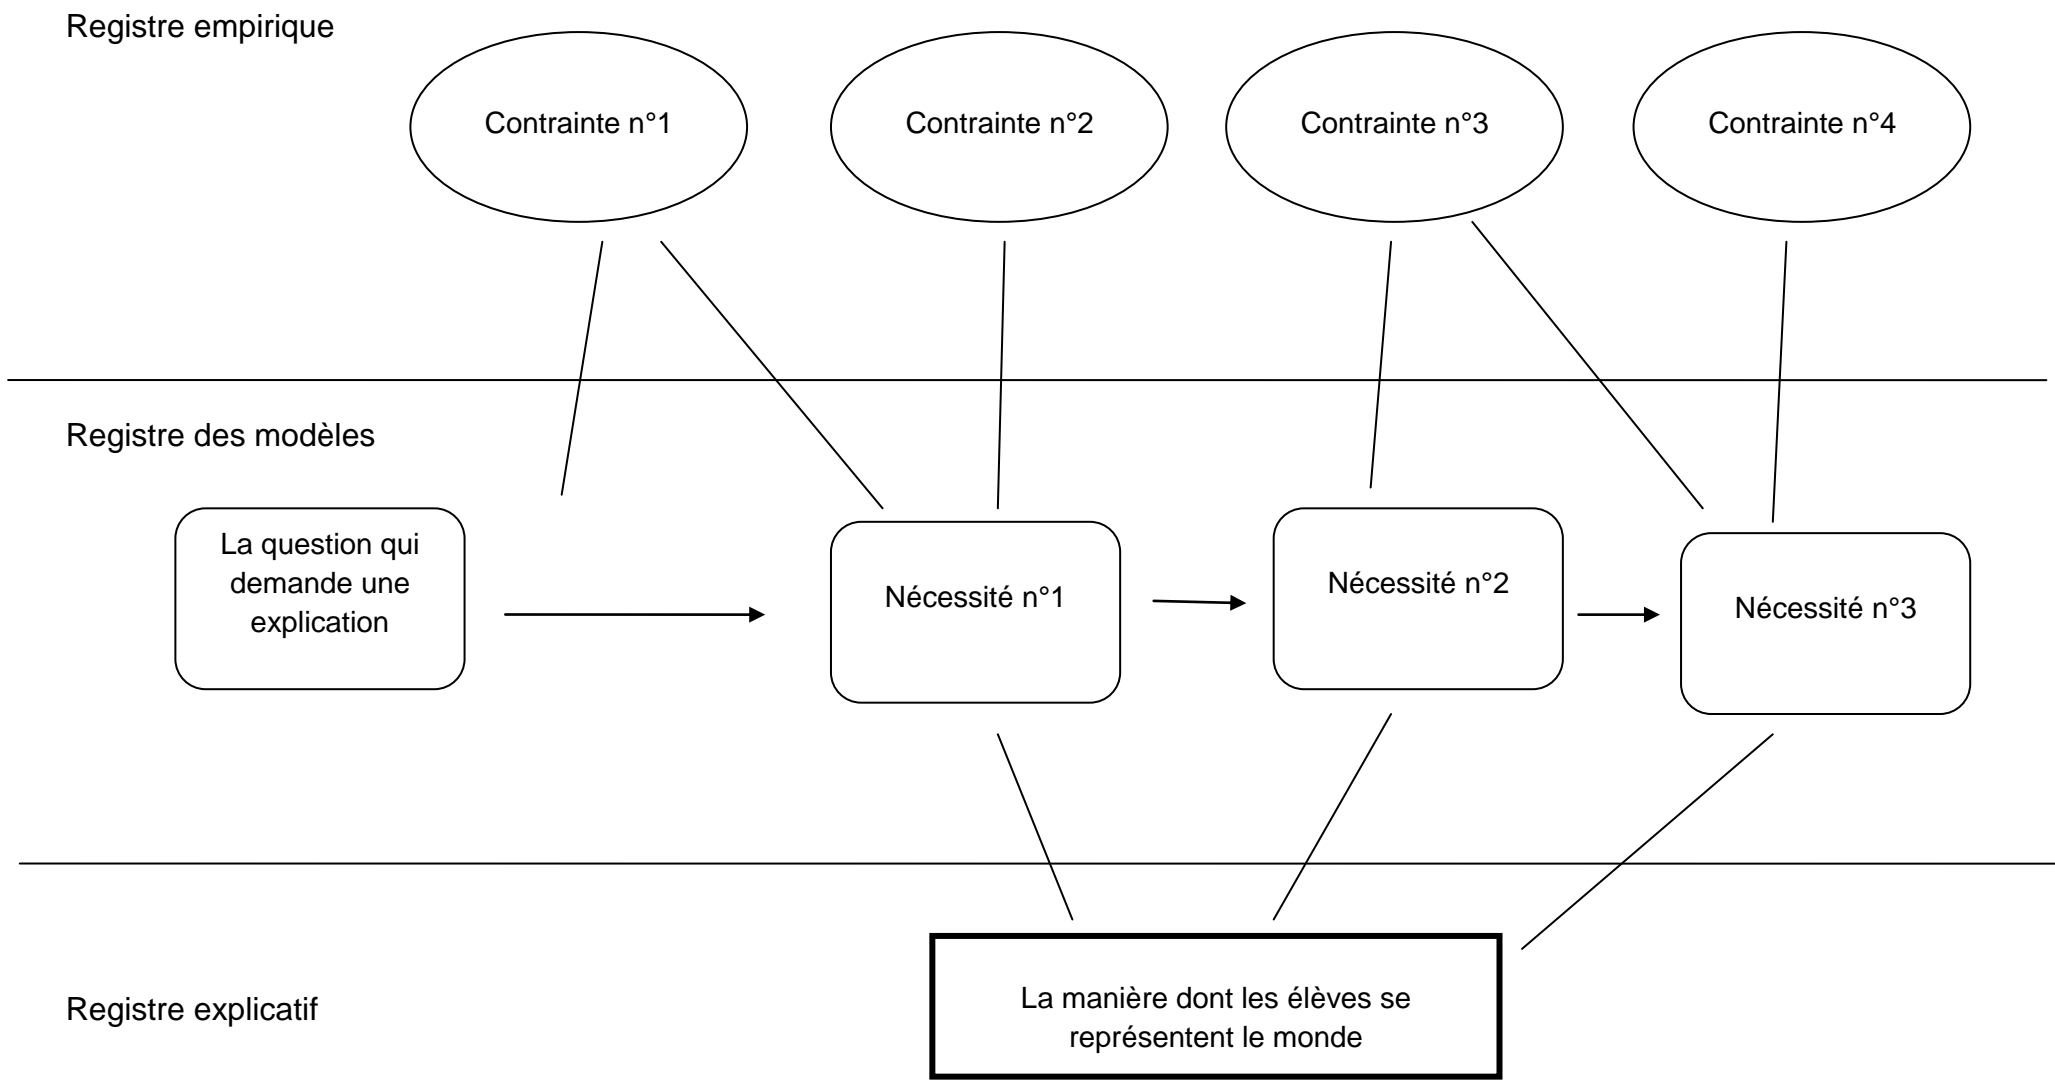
Registre empirique

Contrainte n°1

Contrainte n°2

Contrainte n°3

Contrainte n°4

Registre des modèles

La question qui demande une explication

Nécessité n°1

Nécessité n°2

Nécessité n°3

Registre explicatif

La manière dont les élèves se représentent le monde